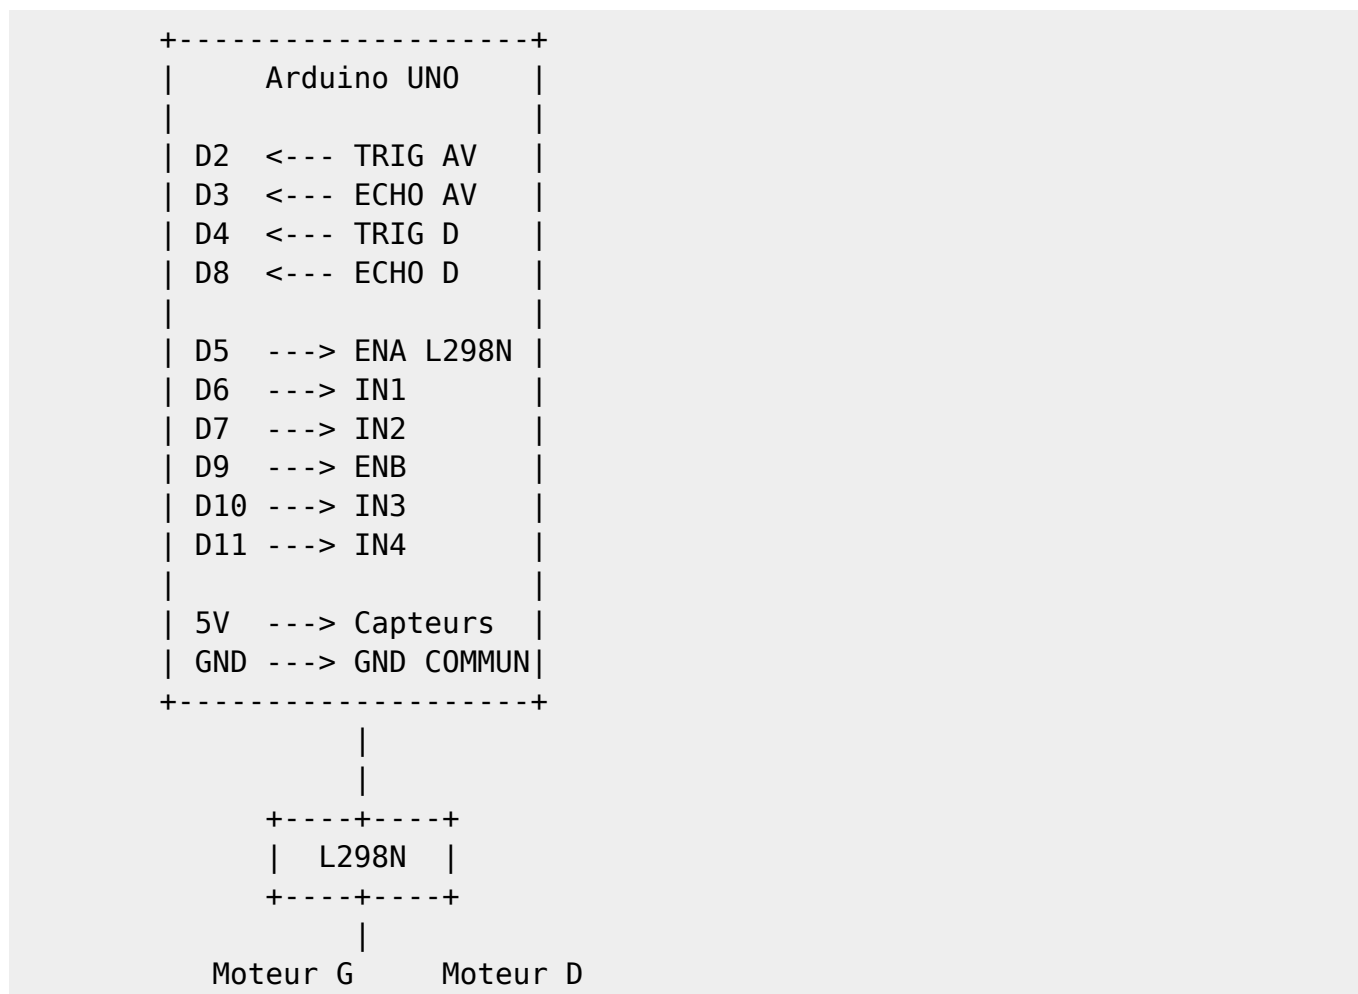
Arduino UNO

D2 <--- TRIG AV
D3 <--- ECHO AV
D4 <--- TRIG D
D8 <--- ECHO D

D5 ---> ENA L298N
D6 ---> IN1
D7 ---> IN2
D9 ---> ENB
D10 ---> IN3
D11 ---> IN4

5V ---> Capteurs
GND ---> GND COMMUN

L298N

Moteur G Moteur D